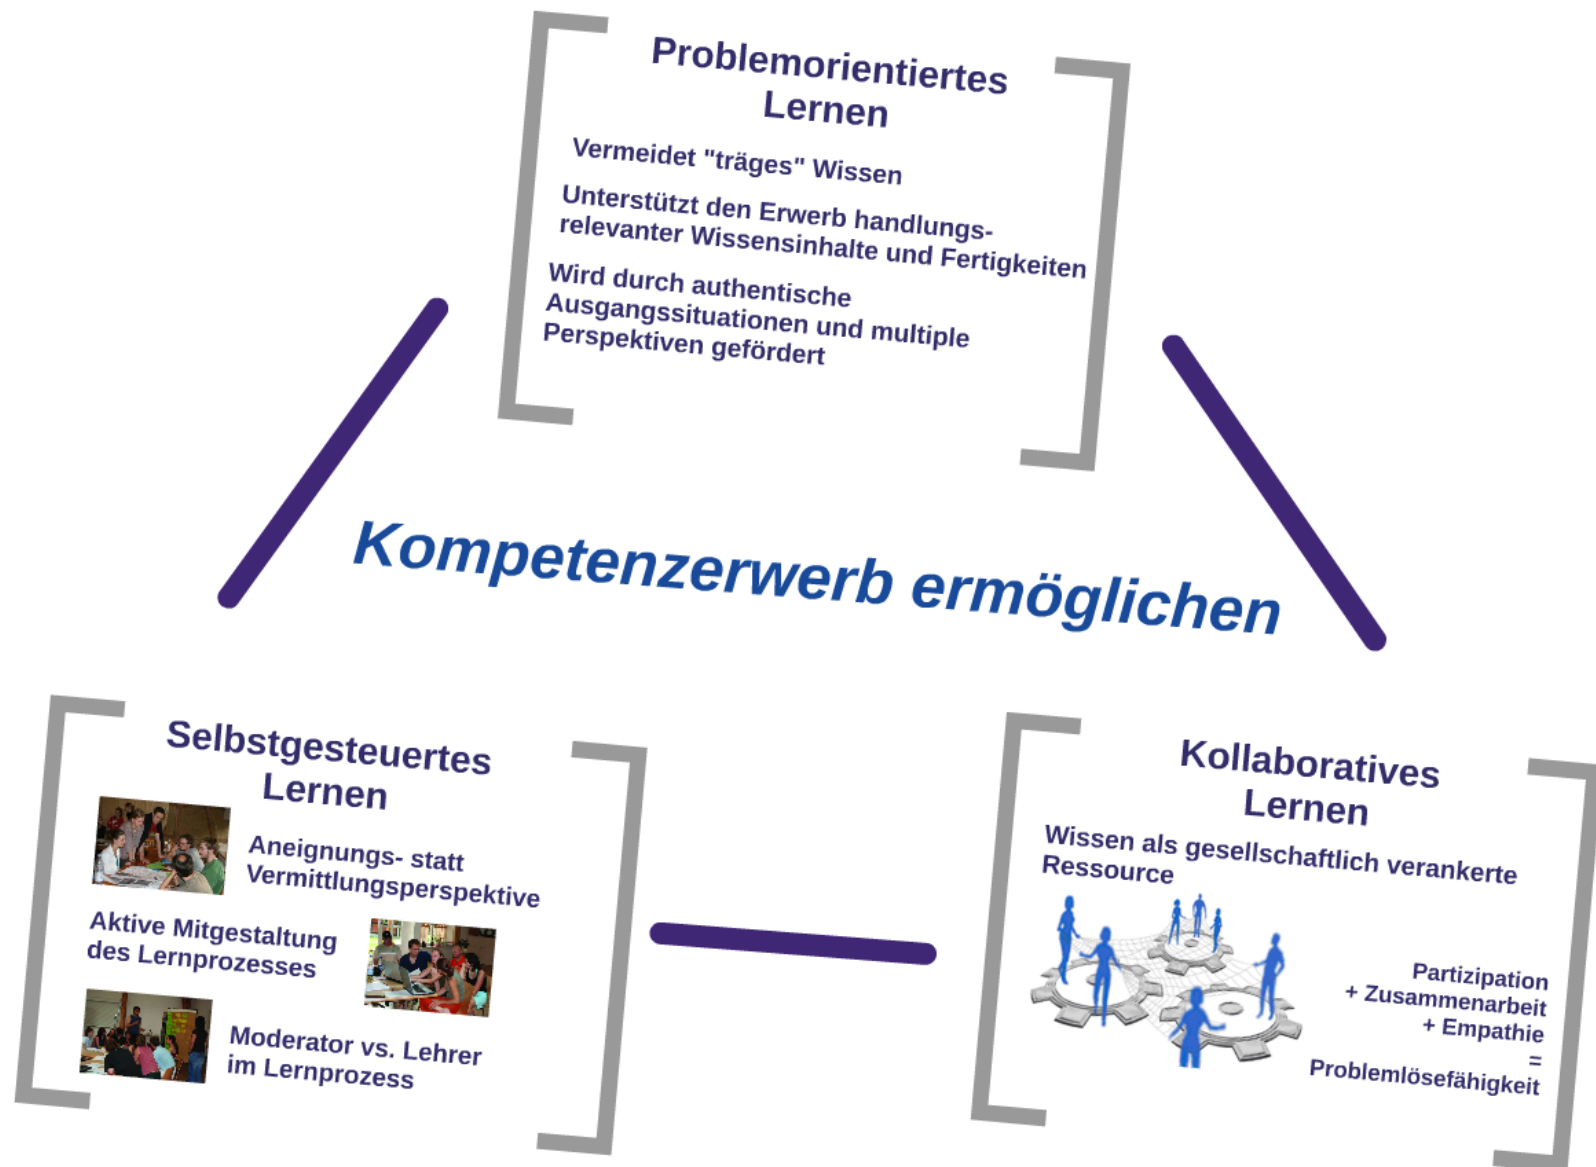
Problemorientiertes Lernen

Vermeidet "träges" Wissen

Unterstützt den Erwerb handlungsrelevanter Wissensinhalte und Fertigkeiten

Wird durch authentische Ausgangssituationen und multiple Perspektiven gefördert

Kompetenzerwerb ermöglichen

Selbstgesteuertes Lernen

Aneignungs- statt Vermittlungsperspektive

Aktive Mitgestaltung des Lernprozesses

Moderator vs. Lehrer im Lernprozess

Kollaboratives Lernen

Wissen als gesellschaftlich verankerte Ressource

Partizipation
+ Zusammenarbeit
+ Empathie
=
Problemlösefähigkeit